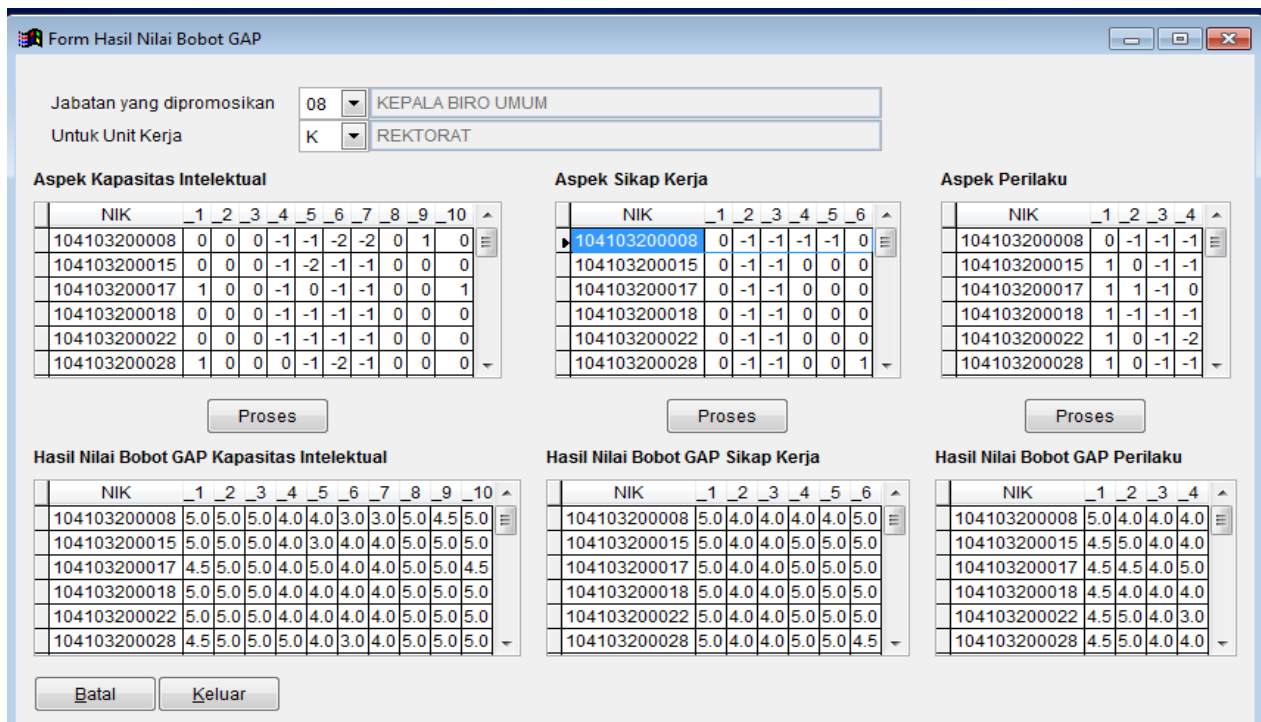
Form Hasil Nilai Bobot GAP

Jabatan yang dipromosikan 08 KEPALA BIRO UMUM
Untuk Unit Kerja K REKTORAT

Aspek Kapasitas Intelektual

| NIK | _1 | _2 | _3 | _4 | _5 | _6 | _7 | _8 | _9 | _10 |
|---|---|---|---|---|---|---|---|---|---|---|
| 104103200008 | 0 | 0 | 0 | -1 | -1 | -2 | -2 | 0 | 1 | 0 |
| 104103200015 | 0 | 0 | 0 | -1 | -2 | -1 | -1 | 0 | 0 | 0 |
| 104103200017 | 1 | 0 | 0 | -1 | 0 | -1 | -1 | 0 | 0 | 1 |
| 104103200018 | 0 | 0 | 0 | -1 | -1 | -1 | -1 | 0 | 0 | 0 |
| 104103200022 | 0 | 0 | 0 | -1 | -1 | -1 | -1 | 0 | 0 | 0 |
| 104103200028 | 1 | 0 | 0 | 0 | -1 | -2 | -1 | 0 | 0 | 0 |

Aspek Sikap Kerja

| NIK | _1 | _2 | _3 | _4 | _5 | _6 |
|---|---|---|---|---|---|---|
| 104103200008 | 0 | -1 | -1 | -1 | -1 | 0 |
| 104103200015 | 0 | -1 | -1 | 0 | 0 | 0 |
| 104103200017 | 0 | -1 | -1 | 0 | 0 | 0 |
| 104103200018 | 0 | -1 | -1 | 0 | 0 | 0 |
| 104103200022 | 0 | -1 | -1 | 0 | 0 | 0 |
| 104103200028 | 0 | -1 | -1 | 0 | 0 | 1 |

Aspek Perilaku

| NIK | _1 | _2 | _3 | _4 |
|---|---|---|---|---|
| 104103200008 | 0 | -1 | -1 | -1 |
| 104103200015 | 1 | 0 | -1 | -1 |
| 104103200017 | 1 | 1 | -1 | 0 |
| 104103200018 | 1 | -1 | -1 | -1 |
| 104103200022 | 1 | 0 | -1 | -2 |
| 104103200028 | 1 | 0 | -1 | -1 |

Proses Proses Proses

Hasil Nilai Bobot GAP Kapasitas Intelektual

| NIK | _1 | _2 | _3 | _4 | _5 | _6 | _7 | _8 | _9 | _10 |
|---|---|---|---|---|---|---|---|---|---|---|
| 104103200008 | 5.0 | 5.0 | 5.0 | 4.0 | 4.0 | 3.0 | 3.0 | 5.0 | 4.5 | 5.0 |
| 104103200015 | 5.0 | 5.0 | 5.0 | 4.0 | 3.0 | 4.0 | 4.0 | 5.0 | 5.0 | 5.0 |
| 104103200017 | 4.5 | 5.0 | 5.0 | 4.0 | 5.0 | 4.0 | 4.0 | 5.0 | 5.0 | 4.5 |
| 104103200018 | 5.0 | 5.0 | 5.0 | 4.0 | 4.0 | 4.0 | 4.0 | 5.0 | 5.0 | 5.0 |
| 104103200022 | 5.0 | 5.0 | 5.0 | 4.0 | 4.0 | 4.0 | 4.0 | 5.0 | 5.0 | 5.0 |
| 104103200028 | 4.5 | 5.0 | 5.0 | 5.0 | 4.0 | 3.0 | 4.0 | 5.0 | 5.0 | 5.0 |

Hasil Nilai Bobot GAP Sikap Kerja

| NIK | _1 | _2 | _3 | _4 | _5 | _6 |
|---|---|---|---|---|---|---|
| 104103200008 | 5.0 | 4.0 | 4.0 | 4.0 | 4.0 | 5.0 |
| 104103200015 | 5.0 | 4.0 | 4.0 | 5.0 | 5.0 | 5.0 |
| 104103200017 | 5.0 | 4.0 | 4.0 | 5.0 | 5.0 | 5.0 |
| 104103200018 | 5.0 | 4.0 | 4.0 | 5.0 | 5.0 | 5.0 |
| 104103200022 | 5.0 | 4.0 | 4.0 | 5.0 | 5.0 | 5.0 |
| 104103200028 | 5.0 | 4.0 | 4.0 | 5.0 | 5.0 | 4.5 |

Hasil Nilai Bobot GAP Perilaku

| NIK | _1 | _2 | _3 | _4 |
|---|---|---|---|---|
| 104103200008 | 5.0 | 4.0 | 4.0 | 4.0 |
| 104103200015 | 4.5 | 5.0 | 4.0 | 4.0 |
| 104103200017 | 4.5 | 4.5 | 4.0 | 5.0 |
| 104103200018 | 4.5 | 4.0 | 4.0 | 4.0 |
| 104103200022 | 4.5 | 5.0 | 4.0 | 3.0 |
| 104103200028 | 4.5 | 5.0 | 4.0 | 4.0 |

Batal Keluar